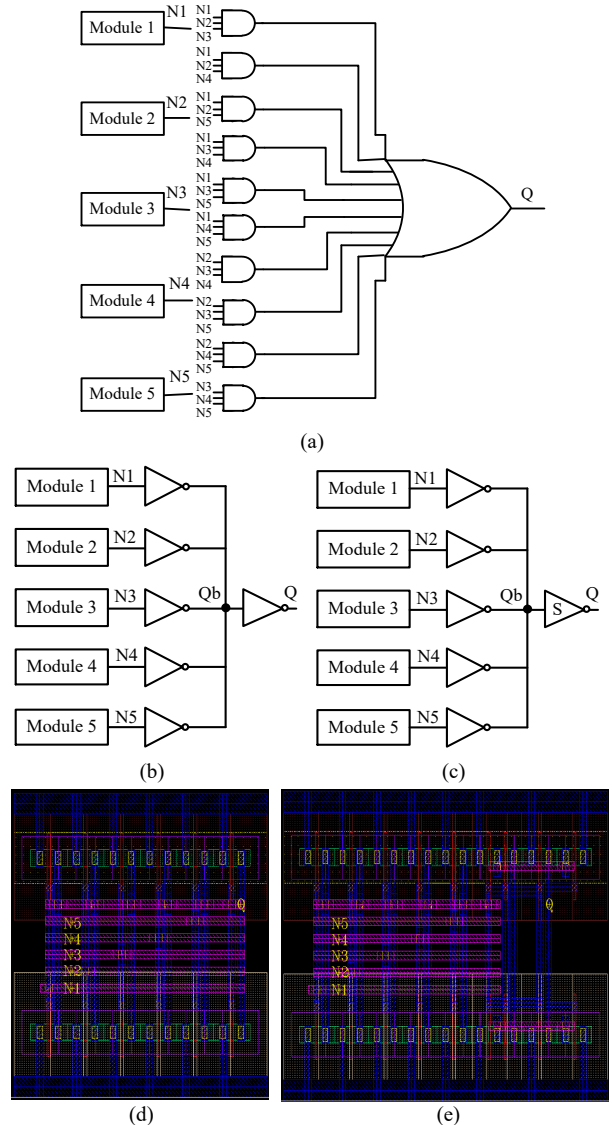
Module 1
N1
N1
N2
N3
N1
N2
N4
Module 2
N2
N1
N2
N5
N1
N3
N4
Module 3
N3
N1
N3
N5
N1
N4
N5
N2
N3
N4
Module 4
N4
N2
N3
N5
N2
N4
N5
Module 5
N5
N3
N4
N5
Q
(a)

Module 1
N1
Module 2
N2
Module 3
N3
Qb
Q
Module 4
N4
Module 5
N5
(b)

Module 1
N1
Module 2
N2
Module 3
N3
Qb
S
Q
Module 4
N4
Module 5
N5
(c)

Q
N5
N4
N3
N2
N1
(d)

Q
N5
N4
N3
N2
N1
(e)